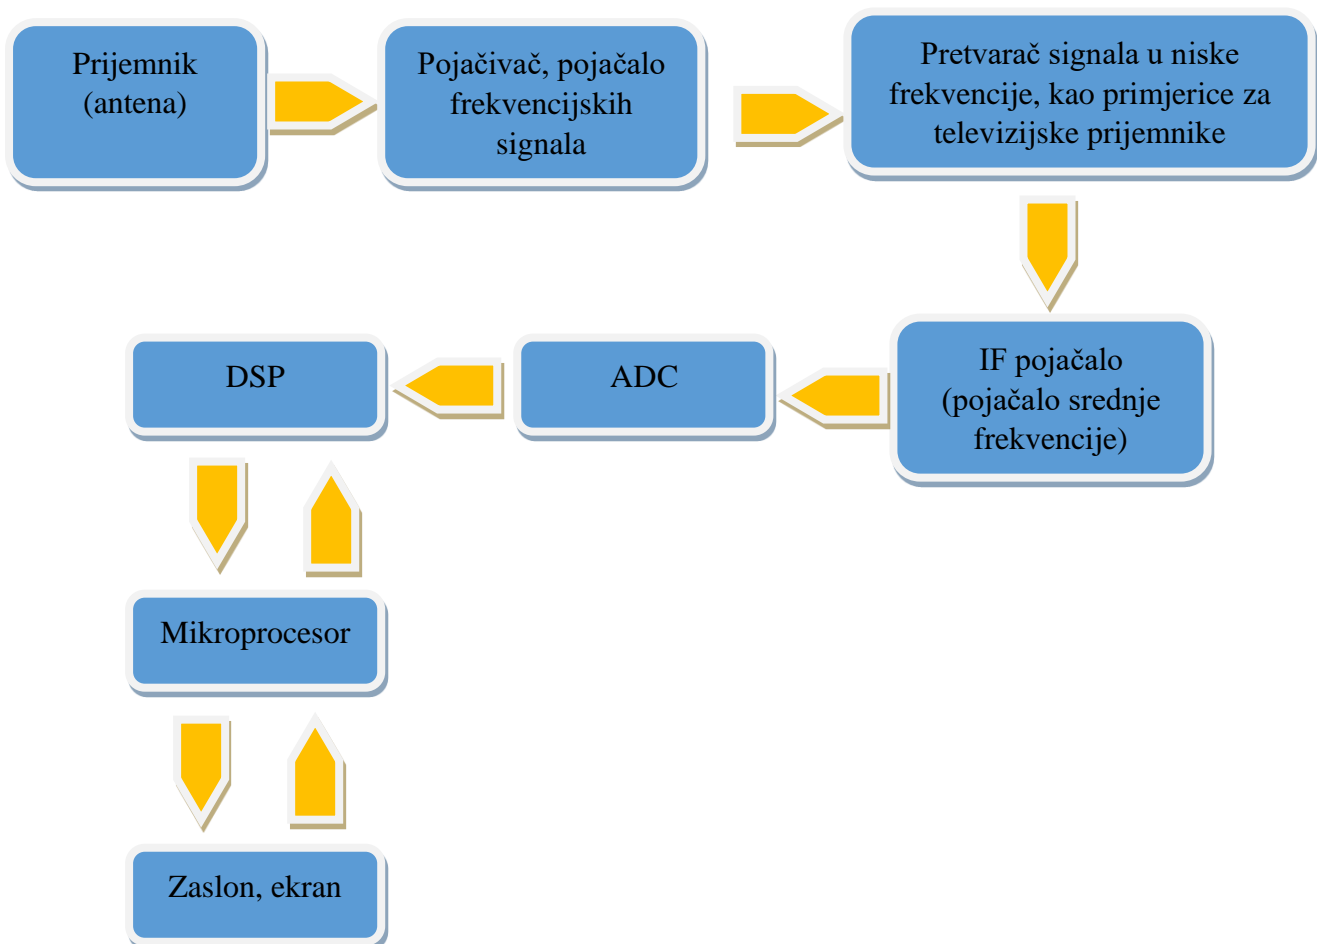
Prijemnik (antena)

Pojačivač, pojačalo frekvencijskih signala

Pretvarač signala u niske frekvencije, kao primjerice za televizijske prijemnike

IF pojačalo (pojačalo srednje frekvencije)

ADC

DSP

Mikroprocesor

Zaslon, ekran